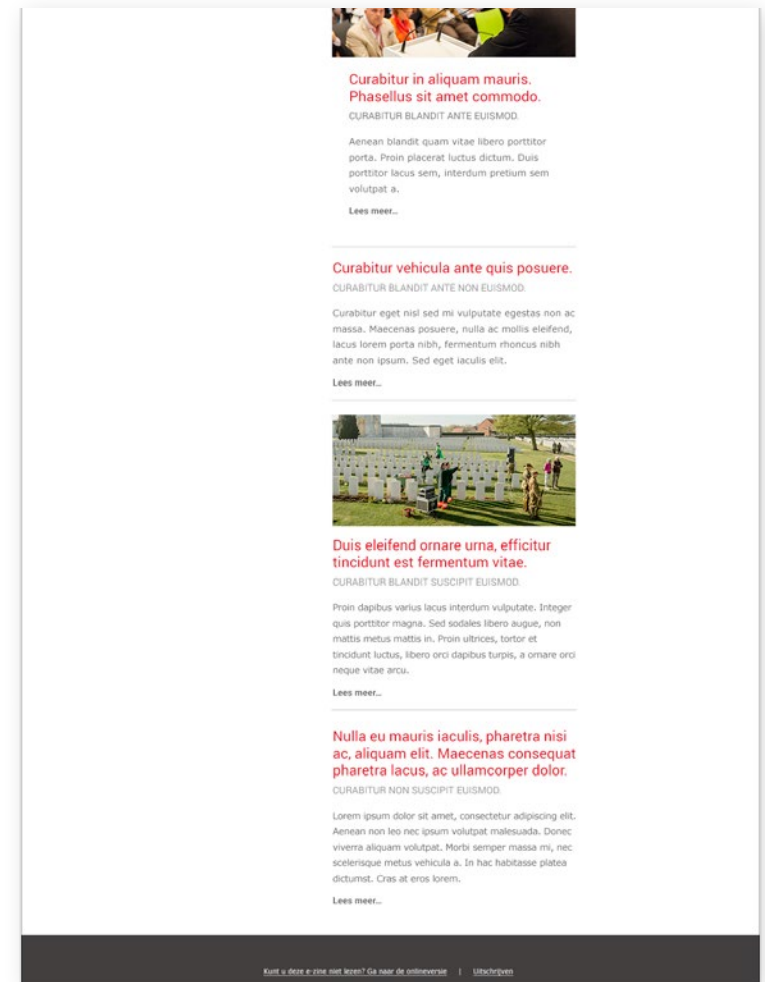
Curabitur in aliquam mauris. Phasellus sit amet commodo.

CURABITUR BLANDIT ANTE EUISMOD.

Aenean blandit quam vitae libero porttitor porta. Proin placerat luctus dictum. Duis porttitor lacus sem, interdum pretium sem volutpat a.

Lees meer...

Curabitur vehicula ante quis posuere.

CURABITUR BLANDIT ANTE NON EUISMOD.

Curabitur eget nisl sed mi vulputate egestas non ac massa. Maecenas posuere, nulla ac mollis eleifend, lacus lorem porta nibh, fermentum rhoncus nibh ante non ipsum. Sed eget iaculis elit.

Lees meer...

Duis eleifend ornare urna, efficitur tincidunt est fermentum vitae.

CURABITUR BLANDIT SUSCIPIT EUISMOD.

Proin dapibus varius lacus interdum vulputate. Integer quis porttitor magna. Sed sodales libero augue, non mattis metus mattis in. Proin ultrices, tortor et tincidunt luctus, libero orci dapibus turpis, a ornare orci neque vitae arcu.

Lees meer...

Nulla eu mauris iaculis, pharetra nisi ac, aliquam elit. Maecenas consequat pharetra lacus, ac ullamcorper dolor.

CURABITUR NON SUSCIPIT EUISMOD.

Lorem ipsum dolor sit amet, consectetur adipiscing elit. Aenean non leo nec ipsum volutpat malesuada. Donec viverra aliquam volutpat. Morbi semper massa mi, nec scelerisque metus vehicula a. In hac habitasse platea dictumst. Cras at eros lorem.

Lees meer...

Kunt u deze e-zine niet lezen? Ga naar de onlineversie | Uitschrijven